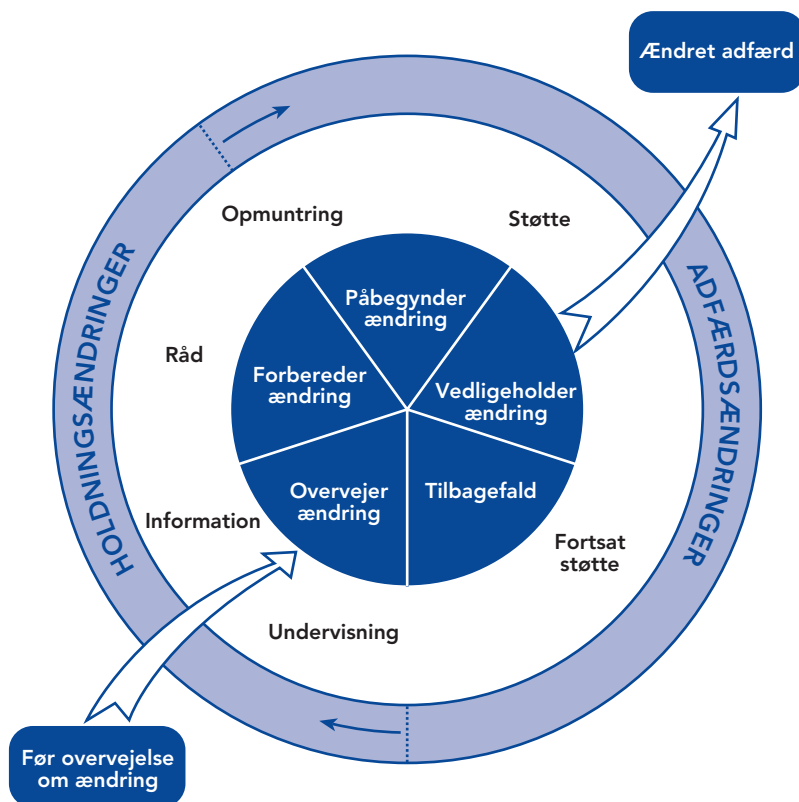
Ændret adfærd

HOLDNINGSÆNDRINGER

ADFÆRDSÆNDRINGER

Opmuntring

Støtte

Råd

Information

Fortsat støtte

Undervisning

Påbegynder ændring

Forbereder ændring

Vedligeholder ændring

Overvejer ændring

Tilbagefald

Før overvejelse om ændring